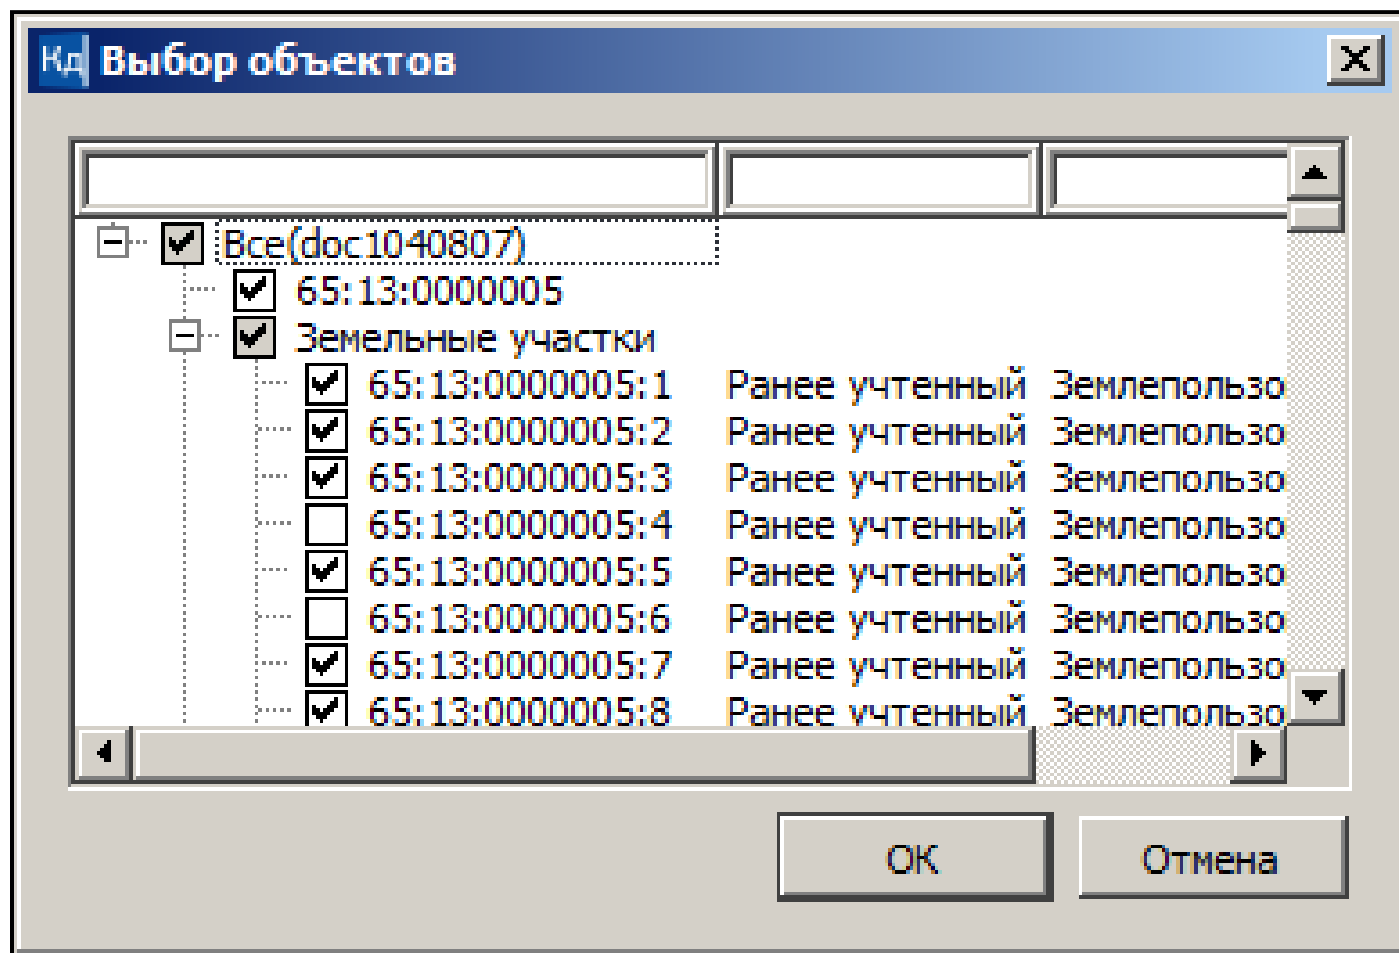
Кд Выбор объектов

Все(doc1040807)
65:13:0000005
Земельные участки
65:13:0000005:1 Ранее учтенный Землепользо
65:13:0000005:2 Ранее учтенный Землепользо
65:13:0000005:3 Ранее учтенный Землепользо
65:13:0000005:4 Ранее учтенный Землепользо
65:13:0000005:5 Ранее учтенный Землепользо
65:13:0000005:6 Ранее учтенный Землепользо
65:13:0000005:7 Ранее учтенный Землепользо
65:13:0000005:8 Ранее учтенный Землепользо

OK
Отмена